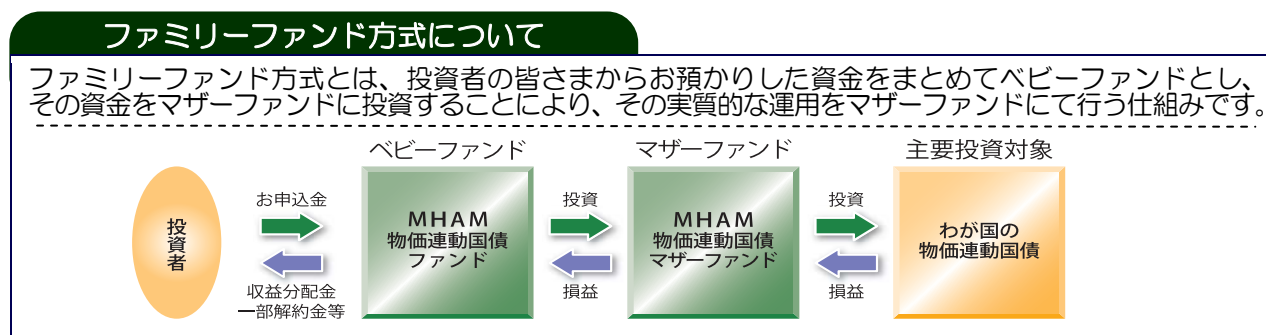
ファミリーファンド方式について

ファミリーファンド方式とは、投資者の皆さまからお預かりした資金をまとめてベビーファンドとし、その資金をマザーファンドに投資することにより、その実質的な運用をマザーファンドにて行う仕組みです。

投資者

お申込金

収益分配金
一部解約金等

ベビーファンド

MHAM
物価連動国債
ファンド

投資

損益

マザーファンド

MHAM
物価連動国債
マザーファンド

投資

損益

主要投資対象

わが国の
物価連動国債